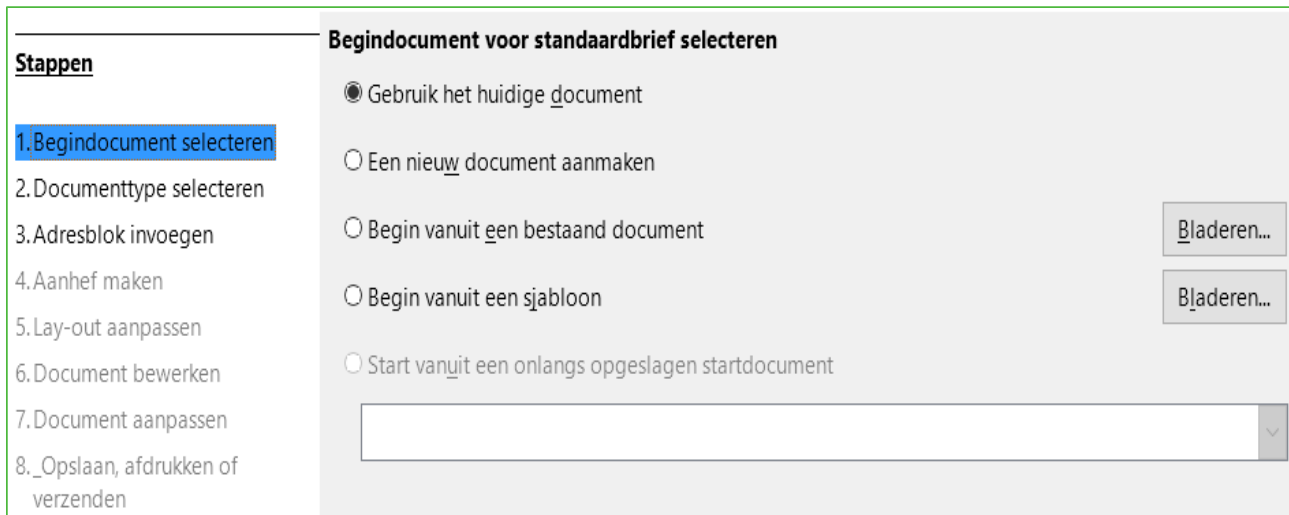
Stappen

1. Begindocument selecteren
2. Documenttype selecteren
3. Adresblok invoegen
4. Aanhef maken
5. Lay-out aanpassen
6. Document bewerken
7. Document aanpassen
8. _Opslaan, afdrukken of verzenden

Begindocument voor standaardbrief selecteren

Gebruik het huidige document

Een nieuw document aanmaken

Begin vanuit een bestaand document

Bladeren...

Begin vanuit een sjabloon

Bladeren...

Start vanuit een onlangs opgeslagen startdocument